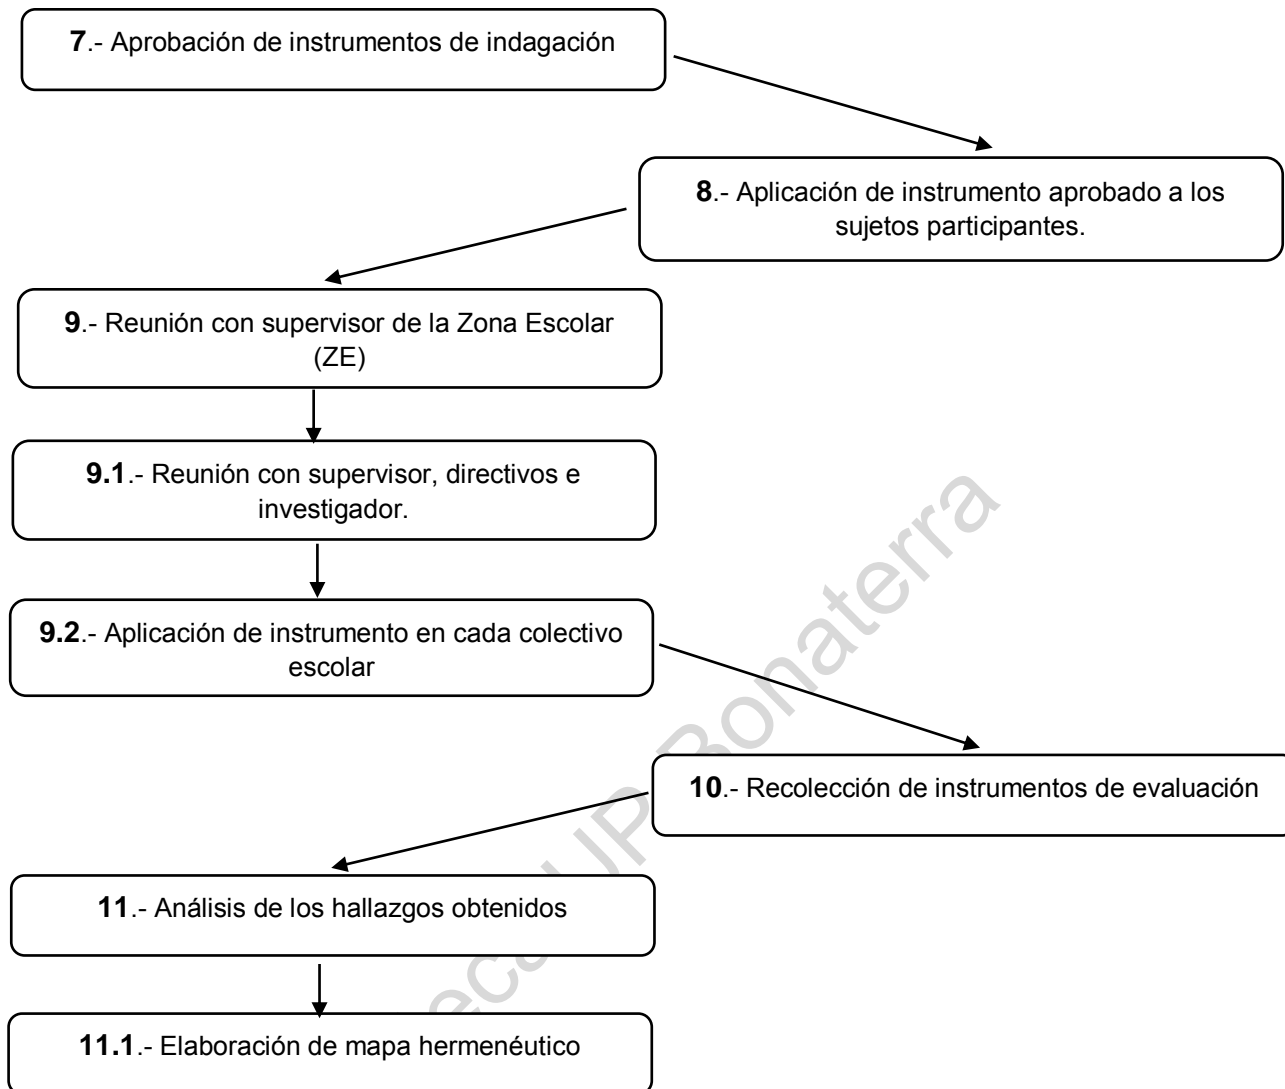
7.- Aprobación de instrumentos de indagación

8.- Aplicación de instrumento aprobado a los sujetos participantes.

9.- Reunión con supervisor de la Zona Escolar (ZE)

9.1.- Reunión con supervisor, directivos e investigador.

9.2.- Aplicación de instrumento en cada colectivo escolar

10.- Recolección de instrumentos de evaluación

11.- Análisis de los hallazgos obtenidos

11.1.- Elaboración de mapa hermenéutico

Biblioteca UP Bonaterra